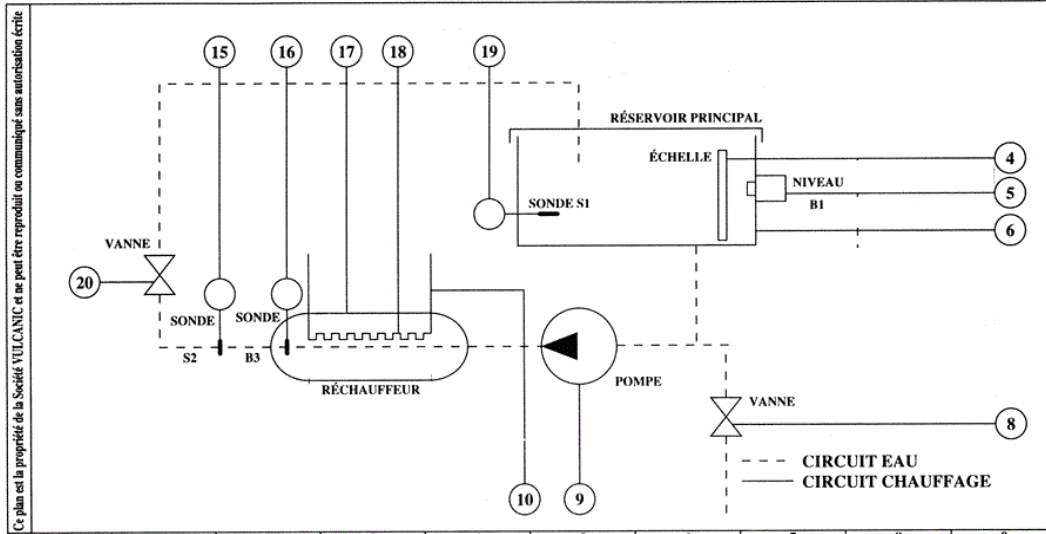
Ce plan est la propriété de la Société VULCANIC et ne peut être reproduit ou communiqué sans autorisation écrite

15
16
17
18
19

RÉSERVOIR PRINCIPAL

ÉCHELLE

4

NIVEAU
B1

5

SONDE S1

6

VANNE

20

SONDE
S2

SONDE
B3

RÉCHAUFFEUR

POMPE

VANNE

8

CIRCUIT EAU
CIRCUIT CHAUFFAGE

10
9